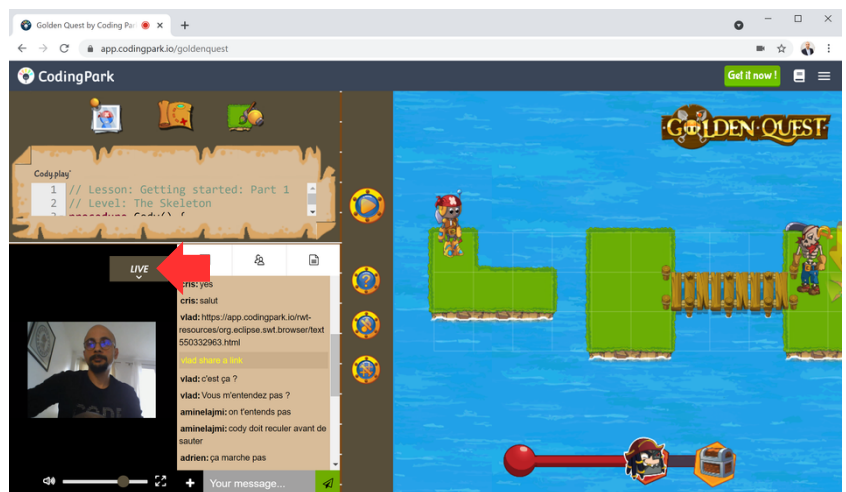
Golden Quest by Coding Par
app.codingpark.io/goldenquest
CodingPark
Get it now !
Cody.play*
1 // Lesson: Getting started: Part 1
2 // Level: The Skeleton
GOLDEN QUEST
LIVE
cris: yes
cris: salut
vlad: https://app.codingpark.io/rwt-resources/org.eclipse.swt.browser/text550332963.html
vlad share a link
vlad: c'est ça ?
vlad: Vous m'entendez pas ?
aminelajmi: on t'entends pas
aminelajmi: cody doit reculer avant de sauter
adrien: ça marche pas
Your message...